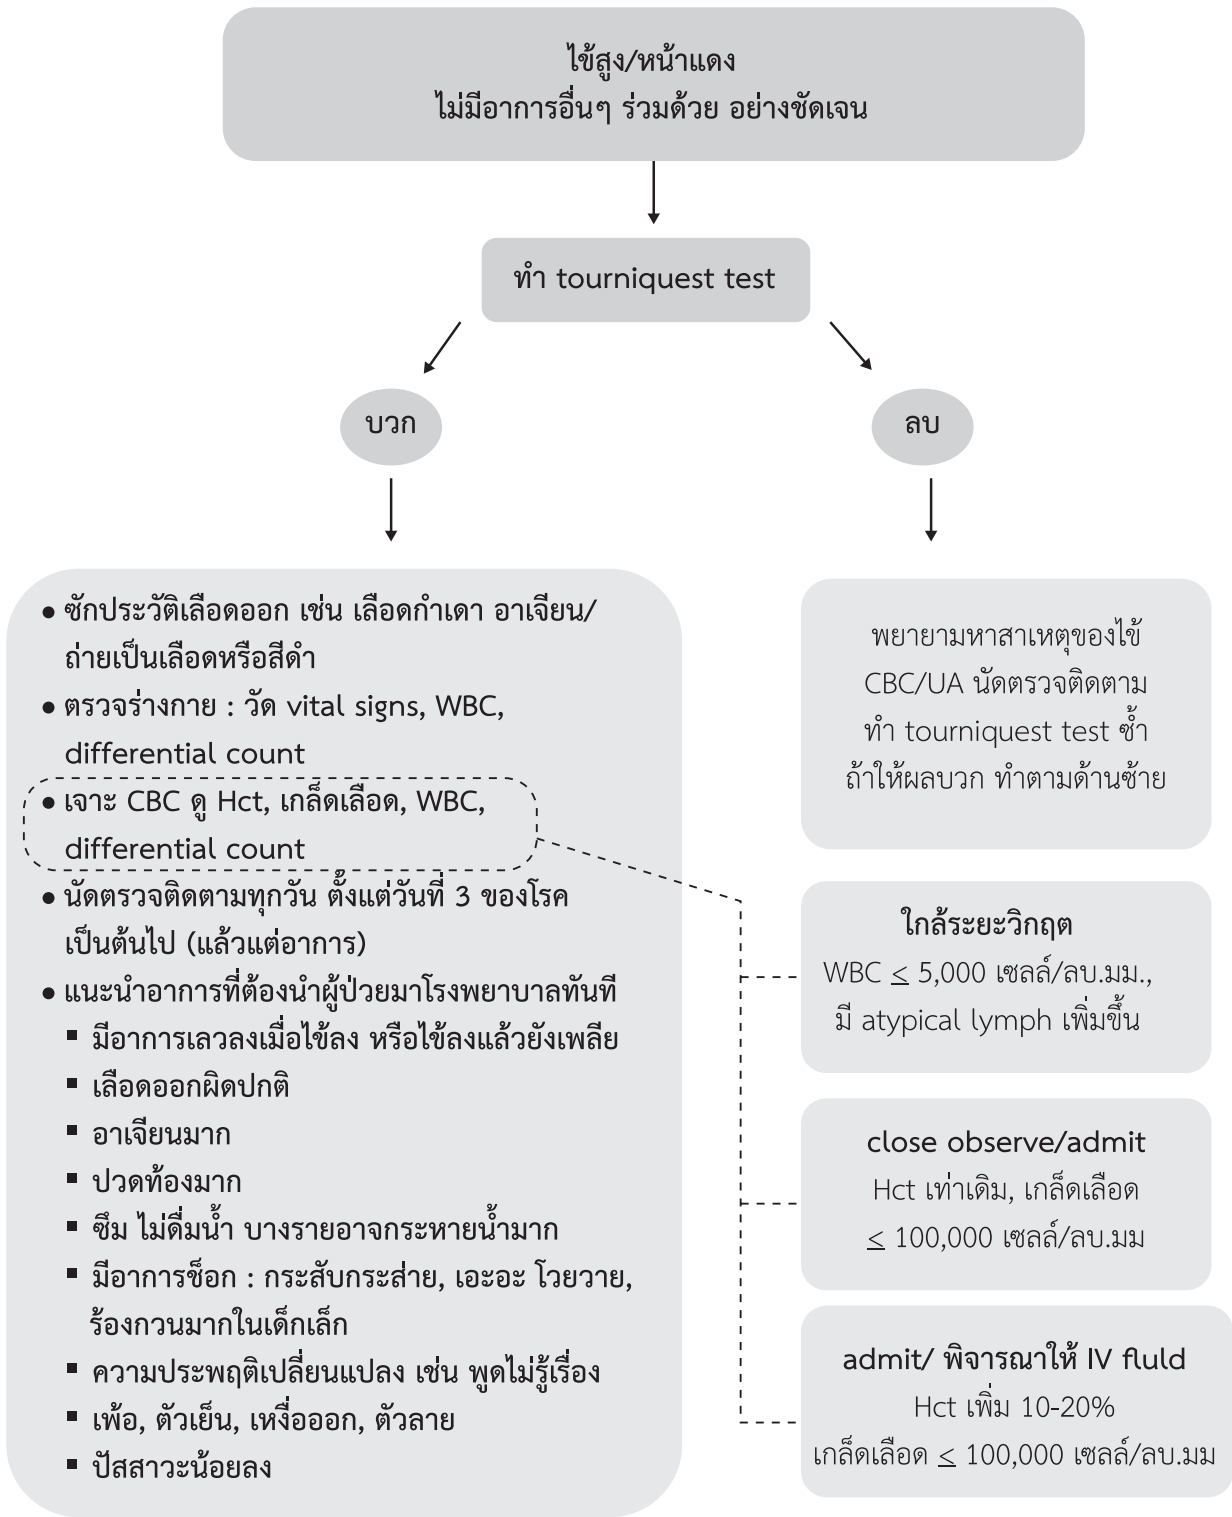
ไข้สูง/หน้าแดง
ไม่มีอาการอื่นๆ ร่วมด้วย อย่างชัดเจน

ทำ tourniquest test

บวก

ลบ

• ซักประวัติเลือดออก เช่น เลือดกำเดา อาเจียน/ถ่ายเป็นเลือดหรือสีดำ
• ตรวจร่างกาย : วัด vital signs, WBC, differential count
• เจาะ CBC ดู Hct, เกล็ดเลือด, WBC, differential count
• นัดตรวจติดตามทุกวัน ตั้งแต่วันที่ 3 ของโรคเป็นต้นไป (แล้วแต่อาการ)
• แนะนำอาการที่ต้องนำผู้ป่วยมาโรงพยาบาลทันที
▪ มีอาการเลวลงเมื่อไข้ลง หรือไข้ลงแล้วยังเพลีย
▪ เลือดออกผิดปกติ
▪ อาเจียนมาก
▪ ปวดท้องมาก
▪ ซึม ไม่ดื่มน้ำ บางรายอาจกระหายน้ำมาก
▪ มีอาการช็อก : กระสับกระส่าย, เอะอะ โวยวาย, ร้องกวนมากในเด็กเล็ก
▪ ความประพฤติเปลี่ยนแปลง เช่น พูดไม่รู้เรื่อง
▪ เพ้อ, ตัวเย็น, เหงื่อออก, ตัวลาย
▪ ปัสสาวะน้อยลง

พยายามหาสาเหตุของไข้ CBC/UA นัดตรวจติดตาม ทำ tourniquest test ซ้ำ ถ้าให้ผลบวก ทำตามด้านซ้าย

ใกล้ระยะวิกฤต
WBC $\leq$ 5,000 เซลล์/ลบ.มม., มี atypical lymph เพิ่มขึ้น

close observe/admit
Hct เท่าเดิม, เกล็ดเลือด $\leq$ 100,000 เซลล์/ลบ.มม

admit/ พิจารณาให้ IV fluld
Hct เพิ่ม 10-20%
เกล็ดเลือด $\leq$ 100,000 เซลล์/ลบ.มม